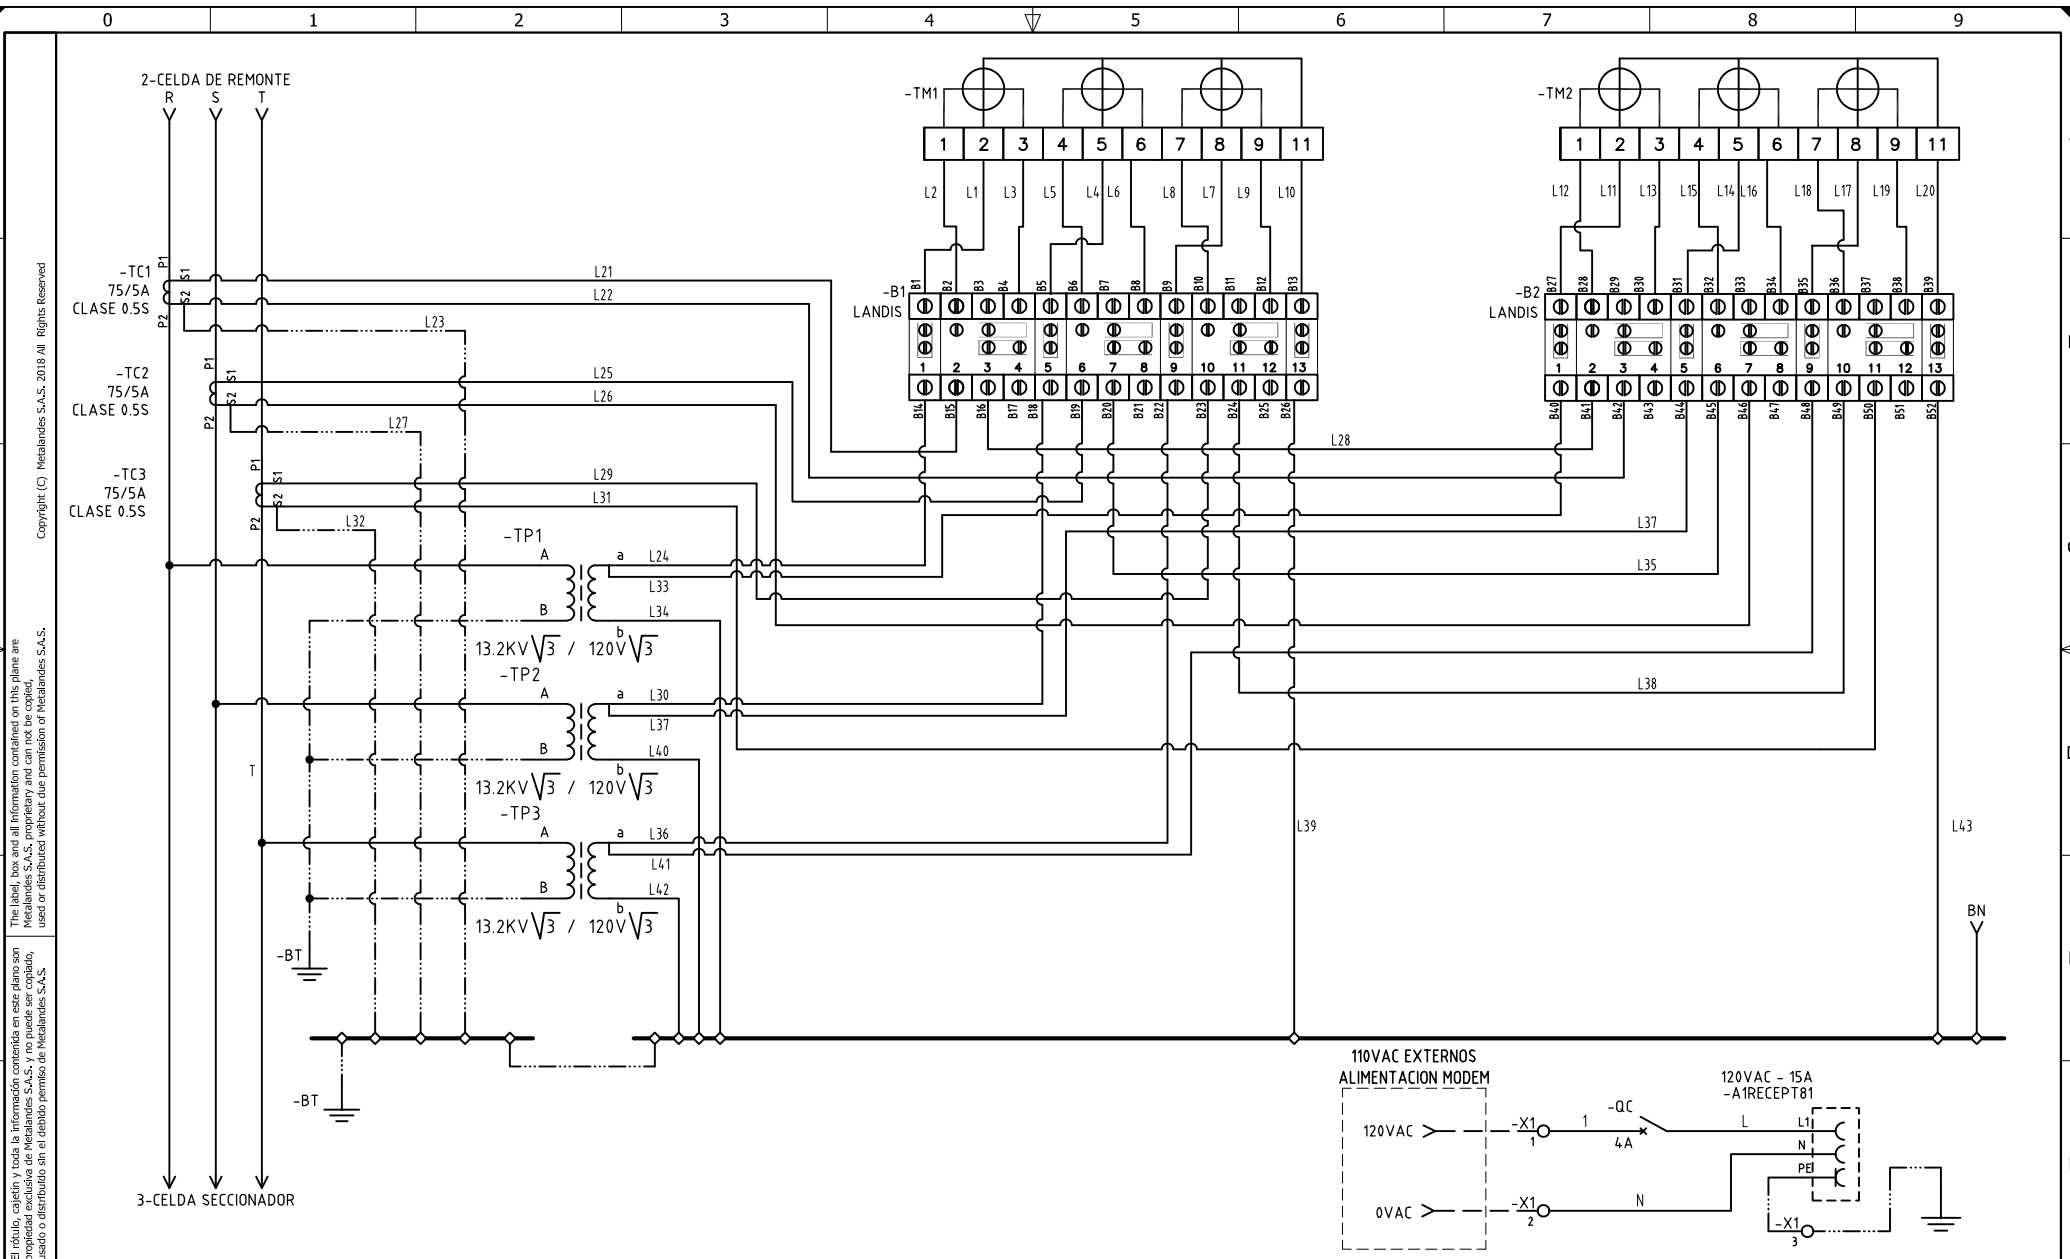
0 1 2 3 4 5 6 7 8 9

2-CELDA DE REMONTE
R S T

-TM1
1 2 3 4 5 6 7 8 9 11
L2 L1 L3 L5 L4 L6 L8 L7 L9 L10

-TM2
1 2 3 4 5 6 7 8 9 11
L12 L11 L13 L15 L14 L16 L18 L17 L19 L20

-TC1
75/5A
CLASE 0.5S
P1 S1 S2 P2

-TC2
75/5A
CLASE 0.5S
P1 S1 S2 P2

-TC3
75/5A
CLASE 0.5S
P1 S1 S2 P2

L21 L22 L23 L25 L26 L27 L29 L31 L32

-B1
LANDIS
B1 B2 B3 B4 B5 B6 B7 B8 B9 B10 B11 B12 B13
1 2 3 4 5 6 7 8 9 10 11 12 13
B14 B15 B16 B17 B18 B19 B20 B21 B22 B23 B24 B25 B26

-B2
LANDIS
B27 B28 B29 B30 B31 B32 B33 B34 B35 B36 B37 B38 B39
1 2 3 4 5 6 7 8 9 10 11 12 13
B40 B41 B42 B43 B44 B45 B46 B47 B48 B49 B50 B51 B52

L28 L37 L35 L38 L39 L43

-TP1
A a L24
L33
B L34
b
13.2KV$\sqrt{3}$ / 120V$\sqrt{3}$

-TP2
A a L30
L37
B L40
b
13.2KV$\sqrt{3}$ / 120V$\sqrt{3}$

-TP3
A a L36
L41
B L42
b
13.2KV$\sqrt{3}$ / 120V$\sqrt{3}$

T

-BT
-BT

BN

3-CELDA SECCIONADOR

110VAC EXTERNOS
ALIMENTACION MODEM
120VAC
0VAC
-X1 1
-X1 2
1
-QC
4A
N
120VAC - 15A
-A1RECEPT81
L
L1
N
PE
-X1 3

Copyright (C) Metalandes S.A.S. 2018 All Rights Reserved

The label, box and all information contained on this plane are Metalandes S.A.S. proprietary and can not be copied, used or distributed without due permission of Metalandes S.A.S.

El rótulo, cajetín y toda la información contenida en este plano son propiedad exclusiva de Metalandes S.A.S. y no puede ser copiado, usado o distribuido sin el debido permiso de Metalandes S.A.S.